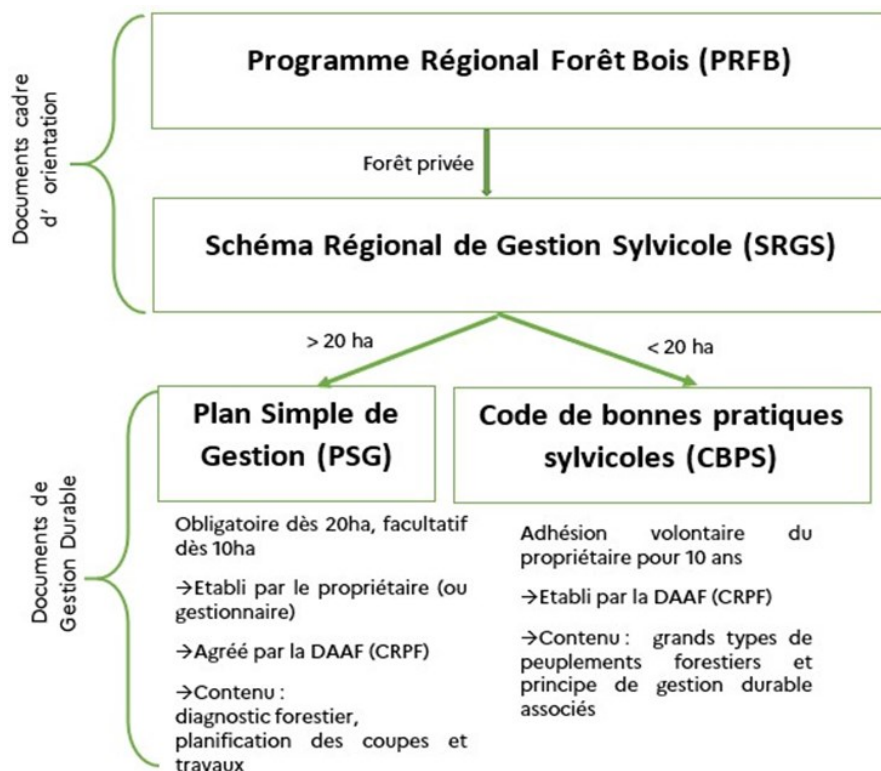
Documents cadre d' orientation

Programme Régional Forêt Bois (PRFB)

Forêt privée

Schéma Régional de Gestion Sylvicole (SRGS)

> 20 ha

< 20 ha

Documents de Gestion Durable

Plan Simple de Gestion (PSG)

Code de bonnes pratiques sylvicoles (CBPS)

Obligatoire dès 20ha, facultatif dès 10ha

→Etabli par le propriétaire (ou gestionnaire)

→Agréé par la DAAF (CRPF)

→Contenu : diagnostic forestier, planification des coupes et travaux

Adhésion volontaire du propriétaire pour 10 ans

→Etabli par la DAAF (CRPF)

→Contenu : grands types de peuplements forestiers et principe de gestion durable associés